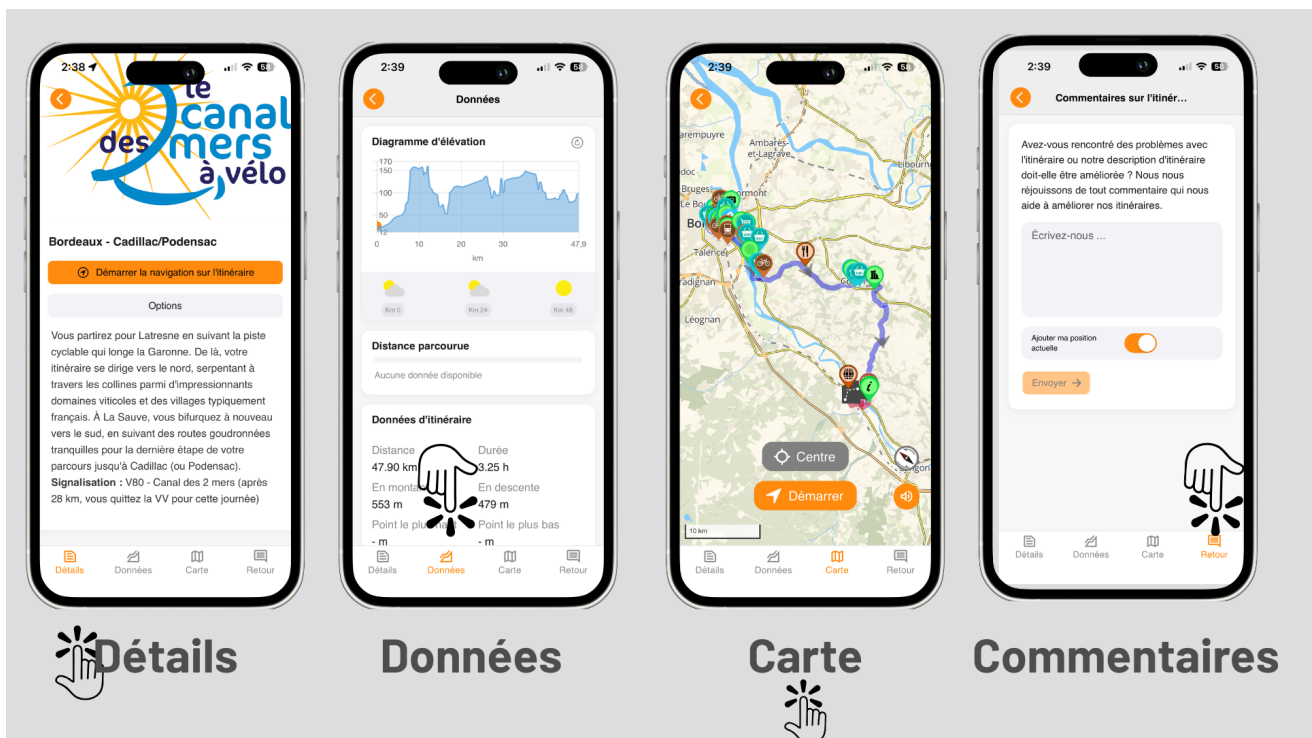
2:38

le canal des 2 mers à vélo

Bordeaux - Cadillac/Podensac

Démarrer la navigation sur l'itinéraire

Options

Vous partirez pour Latresne en suivant la piste cyclable qui longe la Garonne. De là, votre itinéraire se dirige vers le nord, serpentant à travers les collines parmi d'impressionnants domaines viticoles et des villages typiquement français. À La Sauve, vous bifurquez à nouveau vers le sud, en suivant des routes goudronnées tranquilles pour la dernière étape de votre parcours jusqu'à Cadillac (ou Podensac). **Signalisation :** V80 - Canal des 2 mers (après 28 km, vous quittez la VV pour cette journée)

Détails Données Carte Retour

2:39

Données

Diagramme d'élévation

170
150
100
50
12
0 10 20 30 47,9
km

Km 0 Km 24 Km 48

Distance parcourue

Aucune donnée disponible

Données d'itinéraire

Distance 47.90 km
Durée 3.25 h
En montée 553 m
En descente 479 m
Point le plus haut - m
Point le plus bas - m

Détails Données Carte Retour

2:39

Ambarès-et-Lagrave
Bruges
Libourne
Talence
Léognan
Centre
Démarrer
10 km

Détails Données Carte Retour

2:39

Commentaires sur l'itinér...

Avez-vous rencontré des problèmes avec l'itinéraire ou notre description d'itinéraire doit-elle être améliorée ? Nous nous réjouissons de tout commentaire qui nous aide à améliorer nos itinéraires.

Écrivez-nous ...

Ajouter ma position actuelle

Envoyer →

Détails Données Carte Retour

Détails

Données

Carte

Commentaires